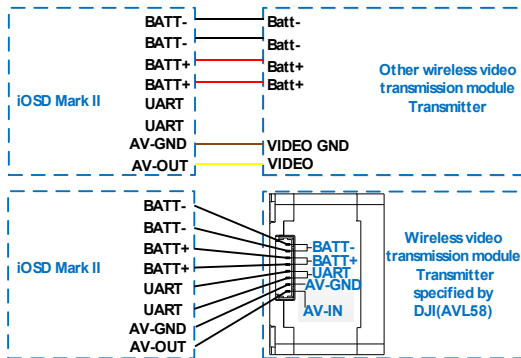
iOSD Mark II

BATT-
BATT-
BATT+
BATT+
UART
UART
AV-GND
AV-OUT

Batt-
Batt-
Batt+
Batt+

VIDEO GND
VIDEO

Other wireless video transmission module Transmitter

iOSD Mark II

BATT-
BATT-
BATT+
BATT+
UART
UART
AV-GND
AV-OUT

BATT-
BATT+
UART
AV-GND

AV-IN

Wireless video transmission module Transmitter specified by DJI(AVL58)